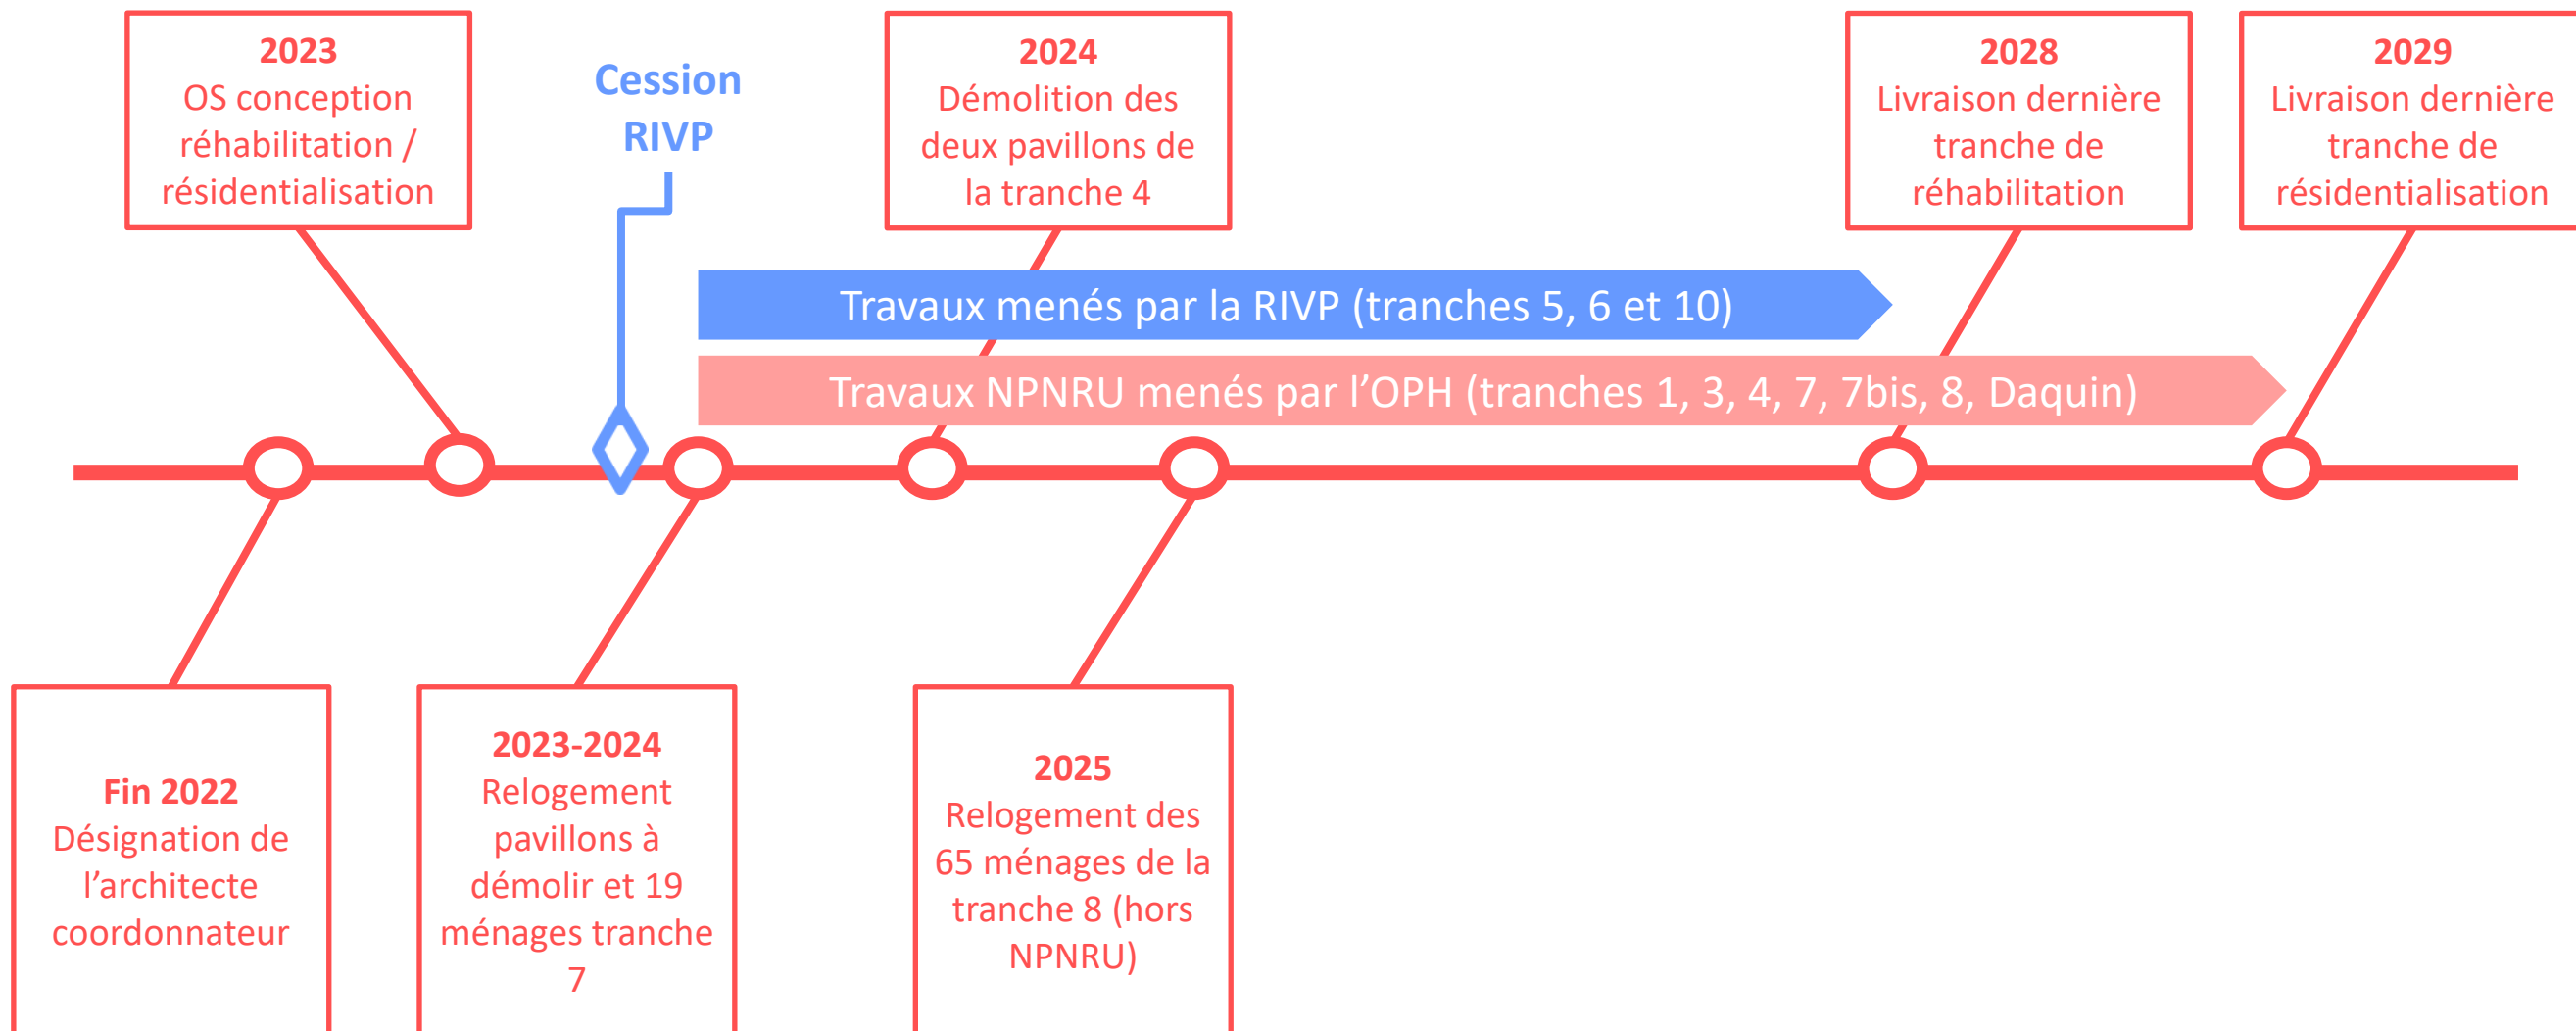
2023
OS conception réhabilitation / résidentialisation

Cession RIVP

2024
Démolition des deux pavillons de la tranche 4

2028
Livraison dernière tranche de réhabilitation

2029
Livraison dernière tranche de résidentialisation

Travaux menés par la RIVP (tranches 5, 6 et 10)

Travaux NPNRU menés par l'OPH (tranches 1, 3, 4, 7, 7bis, 8, Daquin)

Fin 2022
Désignation de l'architecte coordonnateur

2023-2024
Relogement pavillons à démolir et 19 ménages tranche 7

2025
Relogement des 65 ménages de la tranche 8 (hors NPNRU)